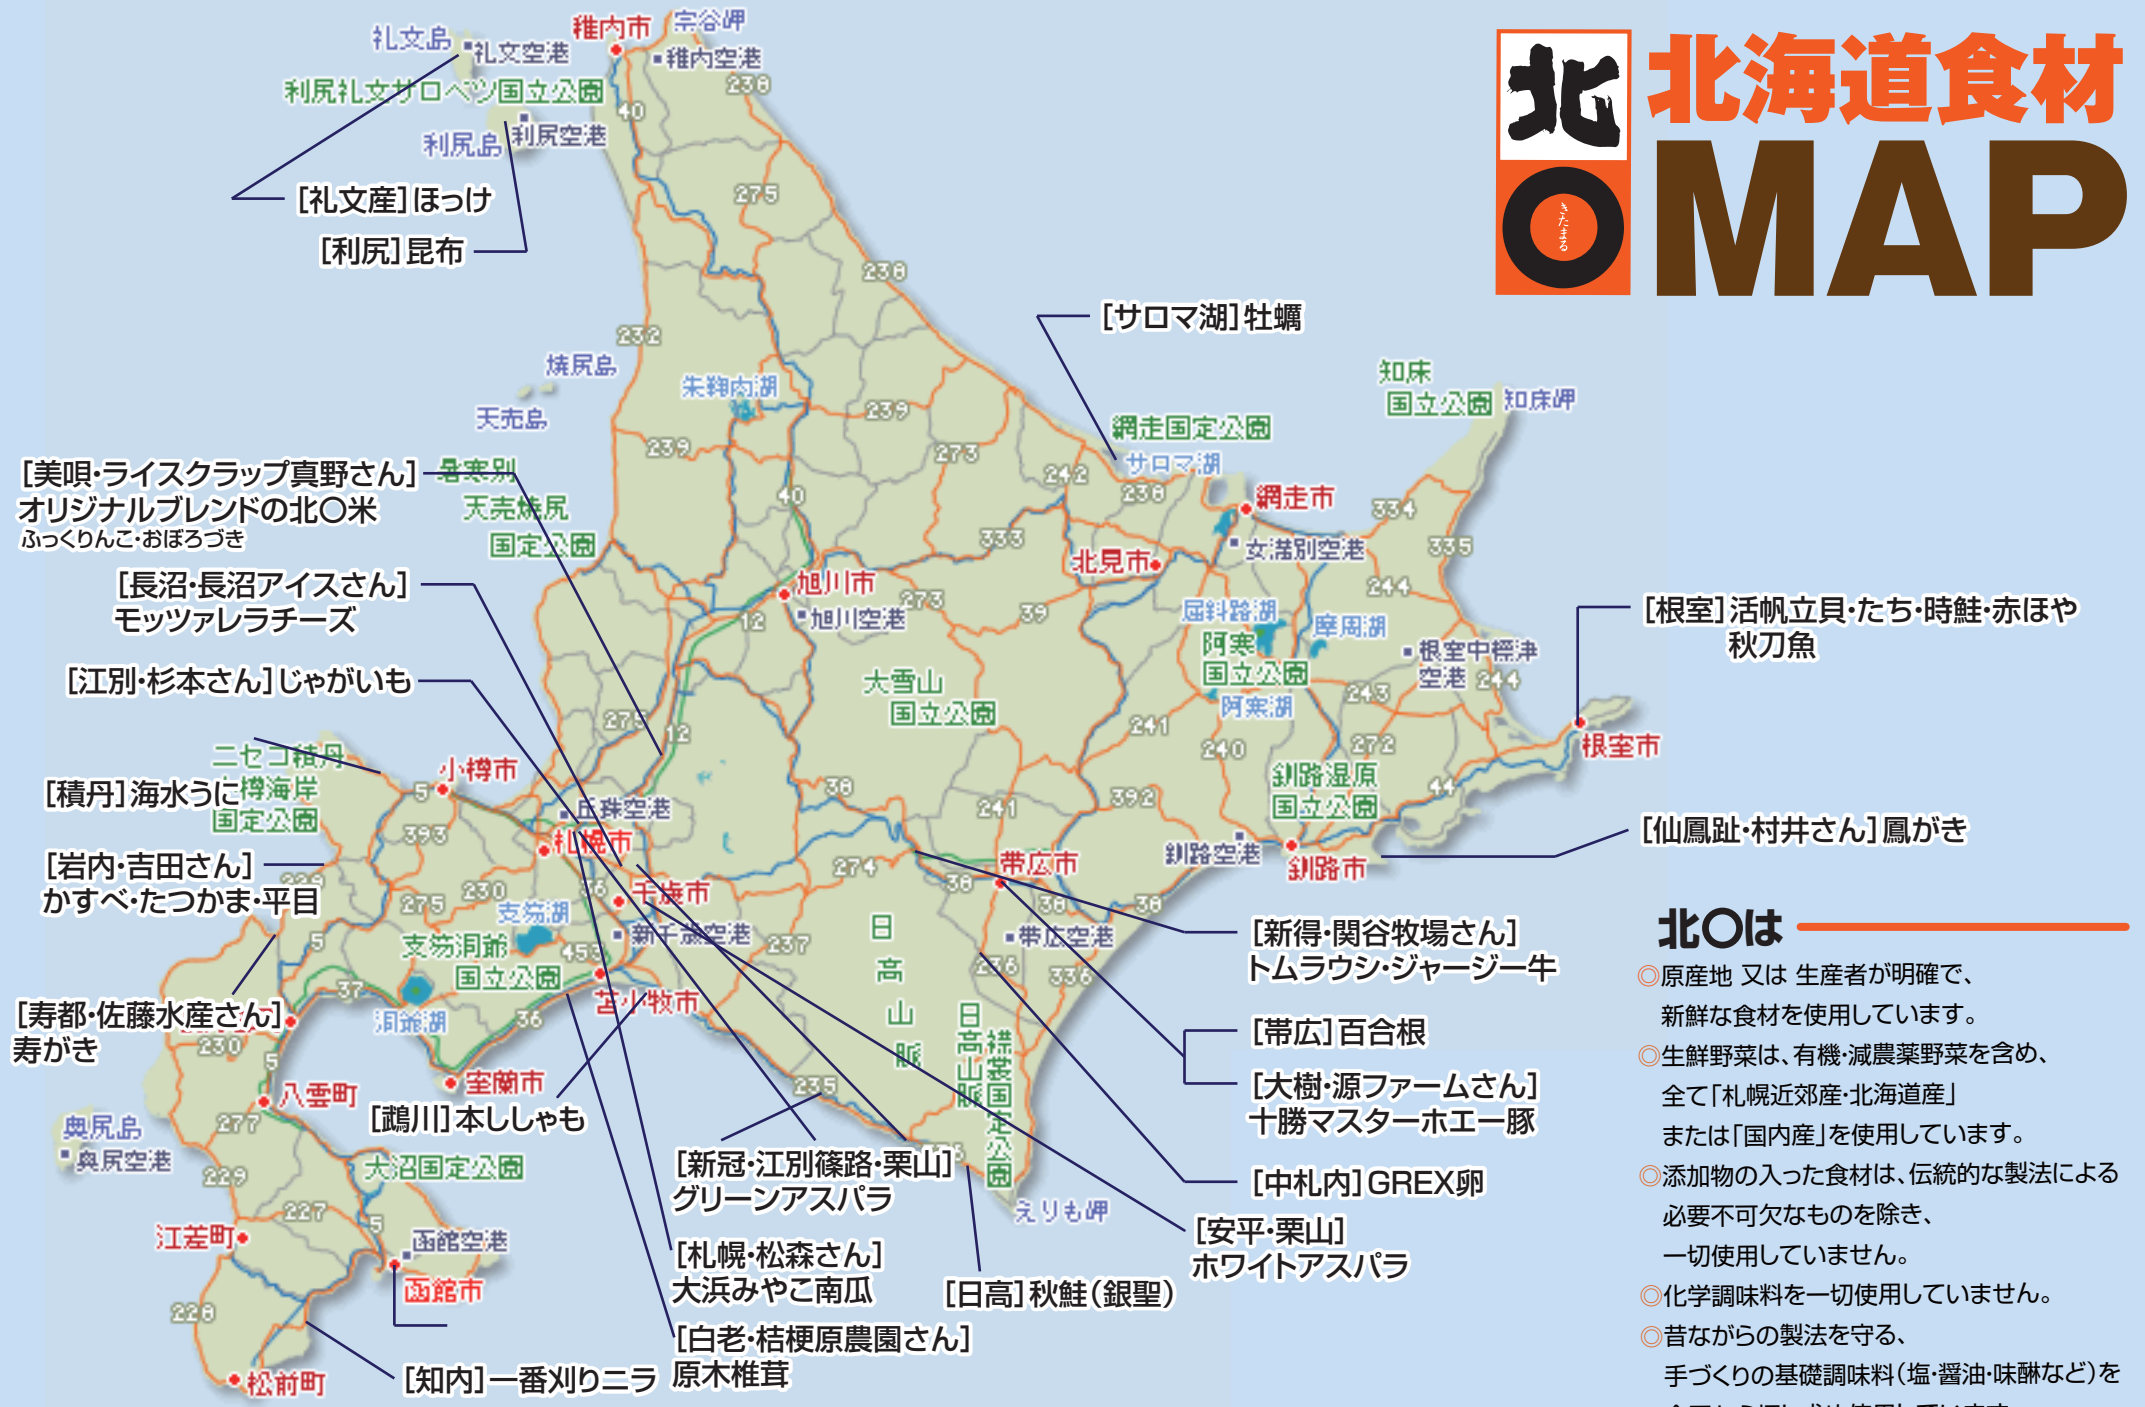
北 きたまる 北海道食材 MAP

礼文島 礼文空港 稚内市 宗谷岬 稚内空港 238
利尻礼文サロベツ国立公園 40
利尻島 利尻空港
[礼文産]ほっけ
[利尻]昆布
275
238
232
焼尻島
天売島
朱鞠内湖
239
239
273
242
[サロマ湖]牡蠣
知床 国立公園 知床岬
網走国定公園
サロマ湖
238
網走市
334
女満別空港
335
北見市
333
40
[美唄・ライスクラップ真野さん] オリジナルブレンドの北〇米 ふっくりんこ・おぼろづき
暑寒別 天売焼尻 国定公園
[長沼・長沼アイスさん] モッツァレラチーズ
旭川市 旭川空港 273
12
39
屈斜路湖 摩周湖 阿寒 国立公園
244
[根室]活帆立貝・たち・時鮭・赤ほや 秋刀魚
根室中標津空港 244
243
[江別・杉本さん]じゃがいも
大雪山 国立公園
阿寒湖
241
240
272
根室市
275 12
ニセコ積丹
小樽市
[積丹]海水うに 樽海岸 国定公園
5
丘珠空港
38
241
392
釧路湿原 国立公園
44
393
札幌市
[仙鳳趾・村井さん]鳳がき
[岩内・吉田さん] かすべ・たつかま・平目
230
36
千歳市
274
帯広市
釧路空港
釧路市
275
38
38
支笏湖
新千歳空港
237
日高山脈
38
[新得・関谷牧場さん] トムラウシ・ジャージー牛
5
支笏洞爺 国立公園
453
帯広空港
北〇は
[寿都・佐藤水産さん] 寿がき
37
236
336
◎原産地 又は 生産者が明確で、新鮮な食材を使用しています。
洞爺湖
36
苫小牧市
日高山脈襟裳国定公園
[帯広]百合根
230
5
◎生鮮野菜は、有機・減農薬野菜を含め、全て「札幌近郊産・北海道産」または「国内産」を使用しています。
八雲町
室蘭市
[大樹・源ファームさん] 十勝マスターホエー豚
[鵡川]本ししゃも
235
奥尻島
277
奥尻空港
[中札内]GREX卵
◎添加物の入った食材は、伝統的な製法による必要不可欠なものを除き、一切使用していません。
229
大沼国定公園
[新冠・江別篠路・栗山] グリーンアスパラ
えりも岬
227
5
江差町
函館空港
[安平・栗山] ホワイトアスパラ
◎化学調味料を一切使用していません。
函館市
[札幌・松森さん] 大浜みやこ南瓜
[日高]秋鮭(銀聖)
228
◎昔ながらの製法を守る、手づくりの基礎調味料(塩・醤油・味醂など)を
[白老・桔梗原農園さん] 原木椎茸
松前町
[知内]一番刈りニラ